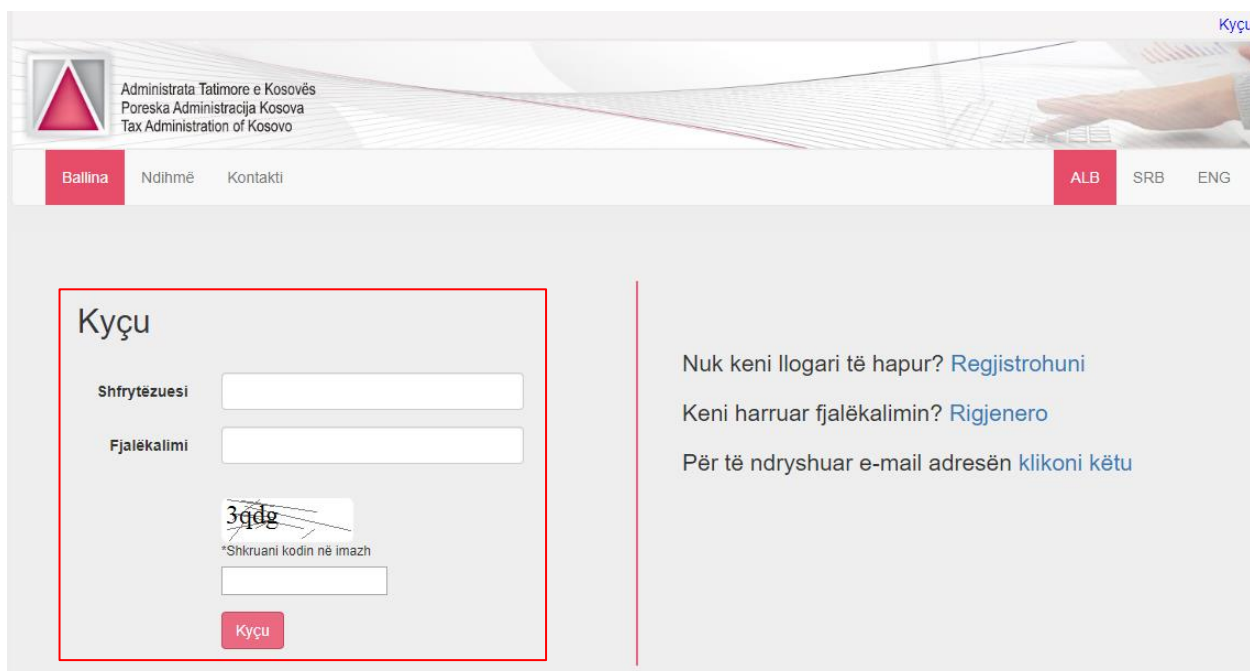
Kyçu

Administrata Tatimore e Kosovës
Poreska Administracija Kosova
Tax Administration of Kosovo

Ballina Ndihmë Kontakti

ALB SRB ENG

Kyçu

Shfrytëzuesi

Fjalëkalimi

3qdg

*Shkruani kodin në imazh

Kyçu

Nuk keni llogari të hapur? Regjistrohuni

Keni harruar fjalëkalimin? Rigjenero

Për të ndryshuar e-mail adresën klikoni këtu